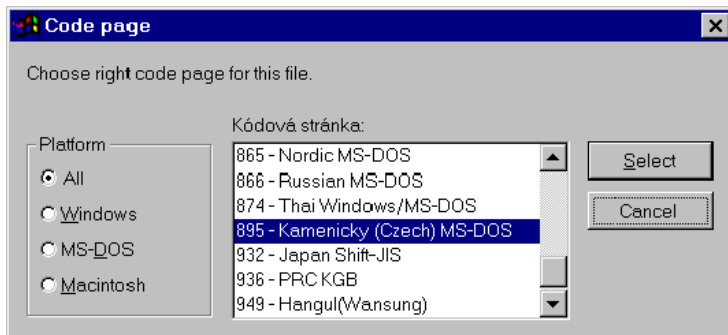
Code page

Choose right code page for this file.

Platform
All
Windows
MS-DOS
Macintosh

Kódová stránka:
865 - Nordic MS-DOS
866 - Russian MS-DOS
874 - Thai Windows/MS-DOS
895 - Kamenicky (Czech) MS-DOS
932 - Japan Shift-JIS
936 - PRC KGB
949 - Hangul(Wansung)

Select
Cancel